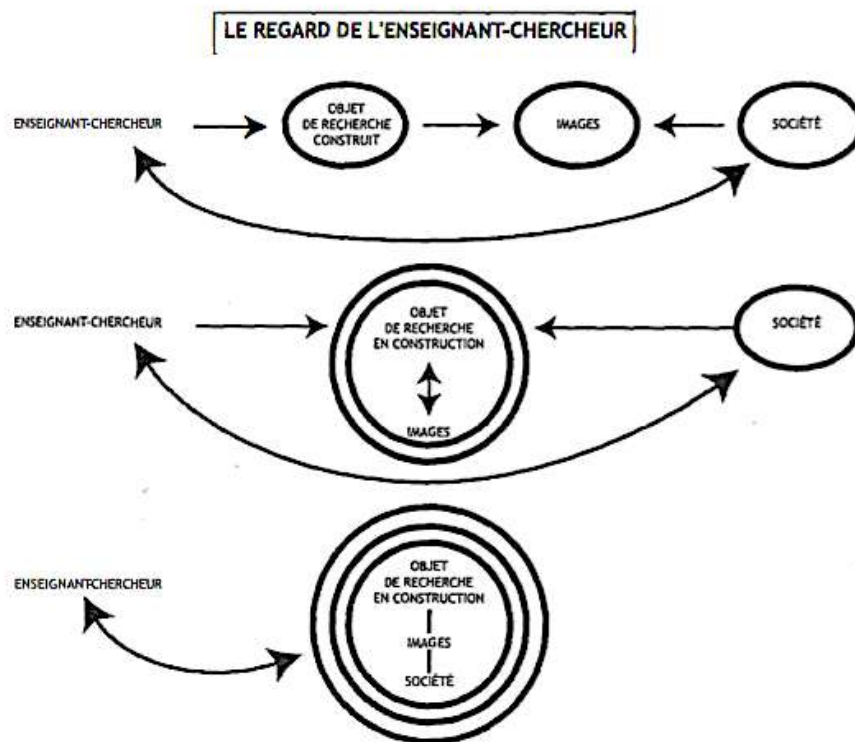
LE REGARD DE L'ENSEIGNANT-CHERCHEUR

ENSEIGNANT-CHERCHEUR

OBJET DE RECHERCHE CONSTRUIT

IMAGES

SOCIÉTÉ

ENSEIGNANT-CHERCHEUR

OBJET DE RECHERCHE EN CONSTRUCTION

IMAGES

SOCIÉTÉ

ENSEIGNANTCHERCHEUR

OBJET DE RECHERCHE EN CONSTRUCTION

IMAGES

SOCIÉTÉ